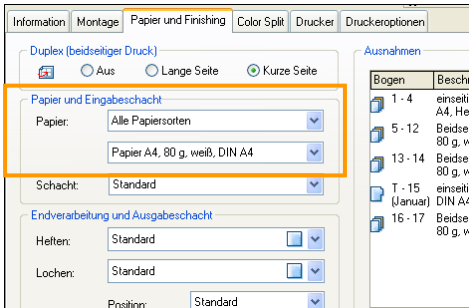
Information | Montage | Papier und Finishing | Color Split | Drucker | Druckeroptionen

Duplex (beidseitiger Druck)
Aus  Lange Seite  Kurze Seite

Papier und Eingabeschacht
Papier: Alle Papiersorten
Papier A4, 80 g, weiß, DIN A4
Schacht: Standard

Endverarbeitung und Ausgabeschacht
Heften: Standard
Lochen: Standard
Position: Standard

Ausnahmen

| Bogen | Besch |
|---|---|
| 1 - 4 | einseit A4, He |
| 5 - 12 | Beidse 80 g, w |
| 13 - 14 | Beidse 80 g, w |
| T - 15 (Januar) | einseit DIN A4 |
| 16 - 17 | Beidse 80 g, w |